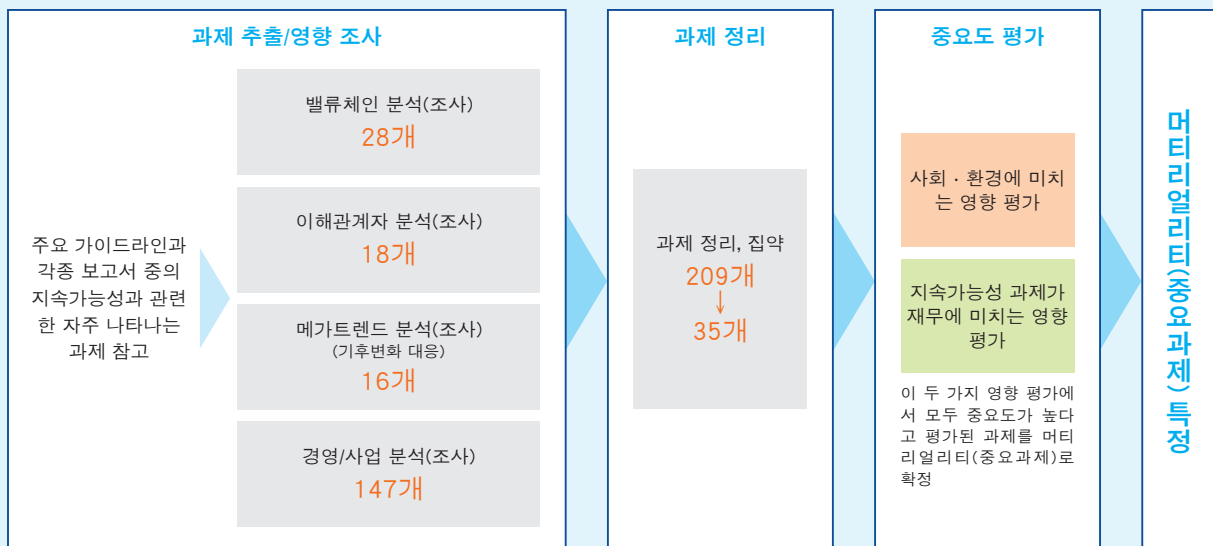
과제 추출/영향 조사

주요 가이드라인과 각종 보고서 중의 지속가능성과 관련한 자주 나타나는 과제 참고

밸류체인 분석(조사)
28개

이해관계자 분석(조사)
18개

메가트렌드 분석(조사)
(기후변화 대응)
16개

경영/사업 분석(조사)
147개

과제 정리

과제 정리, 집약
209개
↓
35개

중요도 평가

사회 · 환경에 미치는 영향 평가

지속가능성 과제가 재무에 미치는 영향 평가

이 두 가지 영향 평가에서 모두 중요도가 높다고 평가된 과제를 머티리얼리티(중요과제)로 확정

머티리얼리티(중요과제) 특정